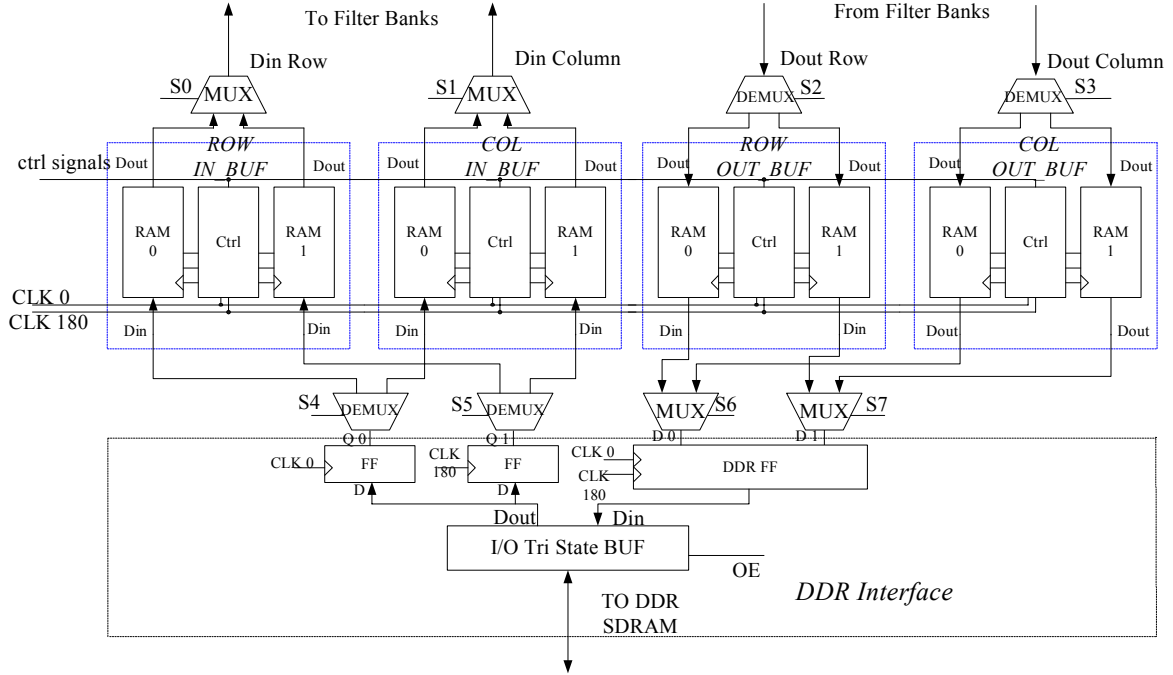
To Filter Banks

From Filter Banks

Din Row

Din Column

Dout Row

Dout Column

S0 MUX

S1 MUX

DEMUX S2

DEMUX S3

ctrl signals

Dout ROW IN_BUF Dout

Dout COL IN_BUF Dout

Dout ROW OUT_BUF Dout

Dout COL OUT_BUF Dout

RAM 0

Ctrl

RAM 1

RAM 0

Ctrl

RAM 1

RAM 0

Ctrl

RAM 1

RAM 0

Ctrl

RAM 1

CLK 0

CLK 180

Din

Din

Din

Din

Din

Din

Dout

Dout

S4 DEMUX

S5 DEMUX

MUX S6

MUX S7

Q 0

Q 1

D 0

D 1

CLK 0 FF

CLK 180 FF

CLK 0

CLK 180

DDR FF

D

D

Dout

Din

I/O Tri State BUF

OE

DDR Interface

TO DDR SDRAM